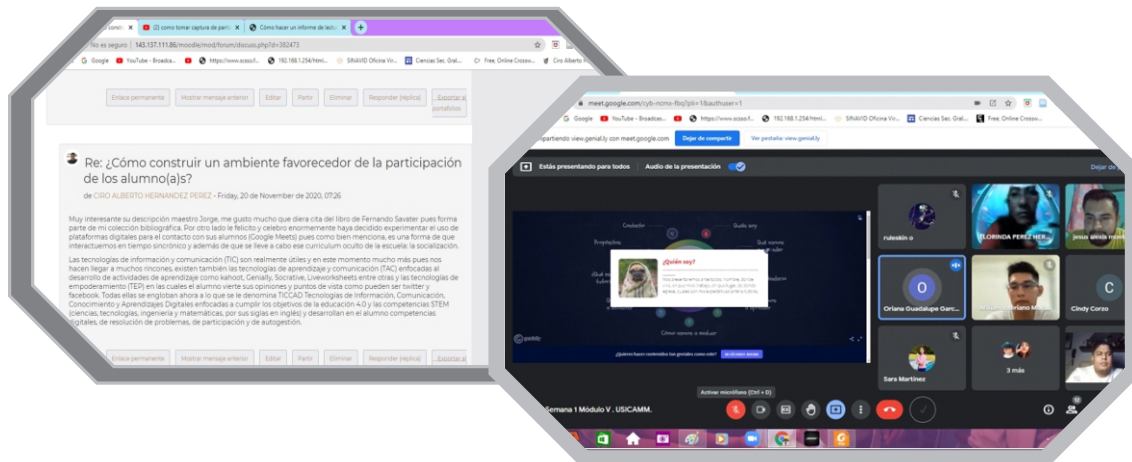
(2) como tomar captura de pan
Cómo hacer un informe de lect
No es seguro | 143.137.111.86/moodle/mod/forum/discuss.php?d=382473
Google YouTube - Broadcas... https://www.scsso.f... 192.168.1.254/html... SINAVID Oficina Vir... Ciencias Sec. Gral... Free, Online Crosso... Ciro Alberto

Enlace permanente Mostrar mensaje anterior Editar Partir Eliminar Responder (réplica) Exportar a portafolios

Re: ¿Cómo construir un ambiente favorecedor de la participación de los alumno(a)s?
de CIRO ALBERTO HERNANDEZ PEREZ - Friday, 20 de November de 2020, 07:26

Muy interesante su descripción maestro Jorge, me gusto mucho que diera cita del libro de Fernando Savater pues forma parte de mi colección bibliográfica. Por otro lado lo felicito y celebro enormemente haya decidido experimentar el uso de plataformas digitales para el contacto con sus alumnos (Google Meets) pues como bien menciona, es una forma de que interactuemos en tiempo sincrónico y además de que se lleve a cabo ese curriculum oculto de la escuela: la socialización.

Las tecnologías de información y comunicación (TIC) son realmente útiles y en este momento mucho más pues nos hacen llegar a muchos rincones, existen también las tecnologías de aprendizaje y comunicación (TAC) enfocadas al desarrollo de actividades de aprendizaje como kahoot, Genially, Socrative, Liveworksheets entre otras y las tecnologías de empoderamiento (TEP) en las cuales el alumno vierte sus opiniones y puntos de vista como pueden ser twitter y facebook. Todas ellas se engloban ahora a lo que se le denomina TICCAD Tecnologías de Información, Comunicación, Conocimiento y Aprendizajes Digitales enfocadas a cumplir los objetivos de la educación 4.0 y las competencias STEM (ciencias, tecnologías, ingeniería y matemáticas, por sus siglas en inglés) y desarrollan en el alumno competencias digitales, de resolución de problemas, de participación y de autogestión.

Enlace permanente Mostrar mensaje anterior Editar Partir Eliminar Responder (réplica) Exportar a

meet.google.com/cyb-nomx-fbq?pli=1&authuser=1
Google YouTube - Broadcas... https://www.scsso.f... 192.168.1.254/html... SINAVID Oficina Vir... Ciencias Sec. Gral... Free, Online Crosso...
Compartiendo view.genial.ly con meet.google.com Dejar de compartir Ver pestaña: view.genial.ly
Estás presentando para todos Audio de la presentación Dejar de
Creación Quién soy ¿Quién soy?
Cómo vamos a evaluar
genially ¿Quieres hacer contenidos tan geniales como este? Hazlo ahora
ruleskin o FLORINDA PEREZ HER jesus alexis
Oriana Guadalupe Garc Cindy Corzo
Sara Martinez 3 más
Activar micrófono (Ctrl + D)
Semana 1 Módulo V . USICAMM.